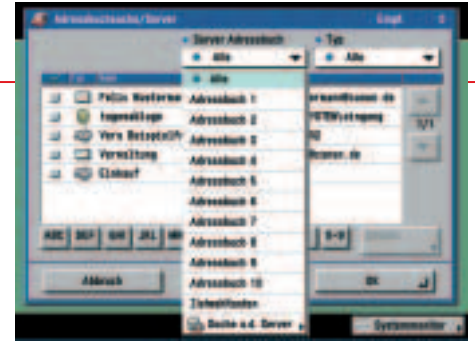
Adressbuch/Server

Empf.

Server Adressbuch

Alle

Typ

Alle

Alle

Adressbuch 1

Adressbuch 2

Adressbuch 3

Adressbuch 4

Adressbuch 5

Adressbuch 6

Adressbuch 7

Adressbuch 8

Adressbuch 9

Adressbuch 10

Zielwahltasten

Suche a.d. Server

Felix Mustermann

Jugendpflege

Vera Beispiel

Verwaltung

Einkauf

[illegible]@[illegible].de

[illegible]Eingang

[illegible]@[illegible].de

1/1

ABC

DEF

GHI

JKL

MNO

0-9

Abbruch

OK

Systemmonitor